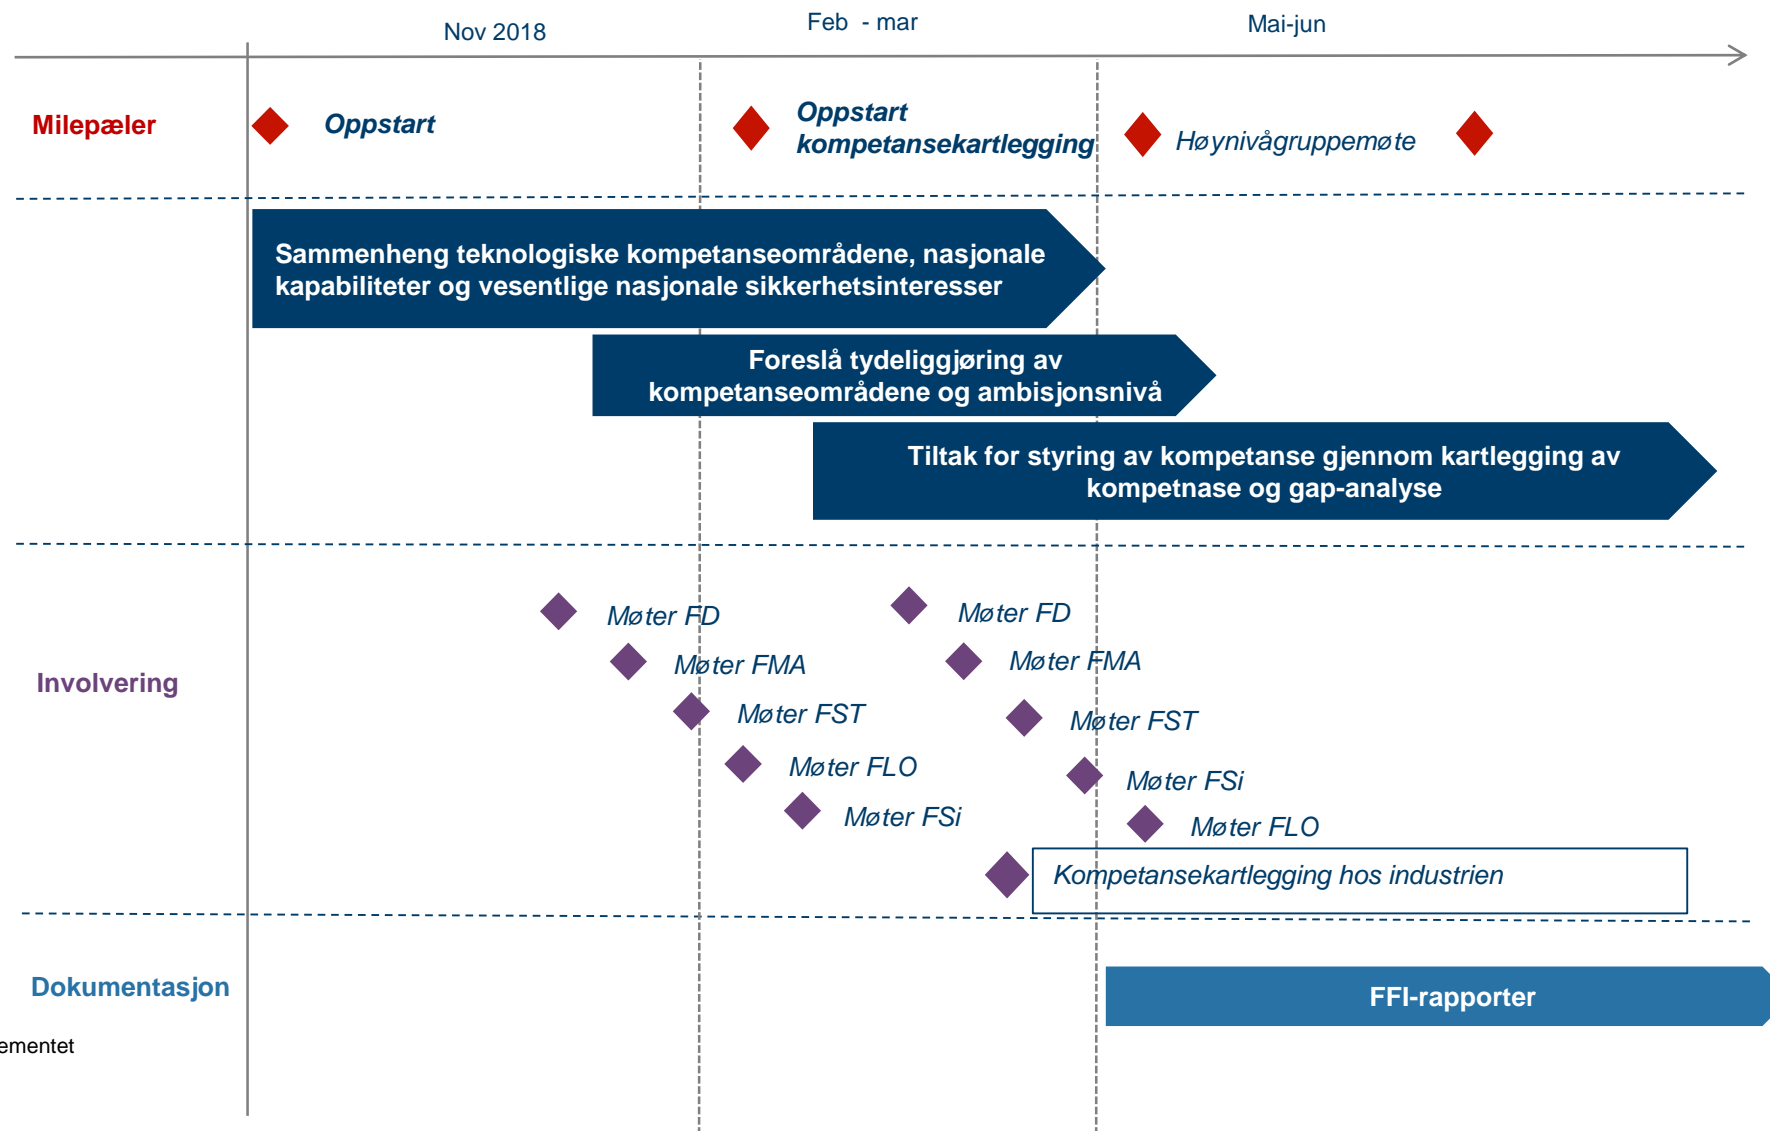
Nov 2018

Feb - mar

Mai-jun

Milepæler

Oppstart

Oppstart kompetansekartlegging

Høynivågruppemøte

Sammenheng teknologiske kompetanseområdene, nasjonale kapabiliteter og vesentlige nasjonale sikkerhetsinteresser

Foreslå tydeliggjøring av kompetanseområdene og ambisjonsnivå

Tiltak for styring av kompetanse gjennom kartlegging av kompetnase og gap-analyse

Involvering

Møter FD

Møter FMA

Møter FST

Møter FLO

Møter FSi

Møter FD

Møter FMA

Møter FST

Møter FSi

Møter FLO

Kompetansekartlegging hos industrien

Dokumentasjon

ementet

FFI-rapporter